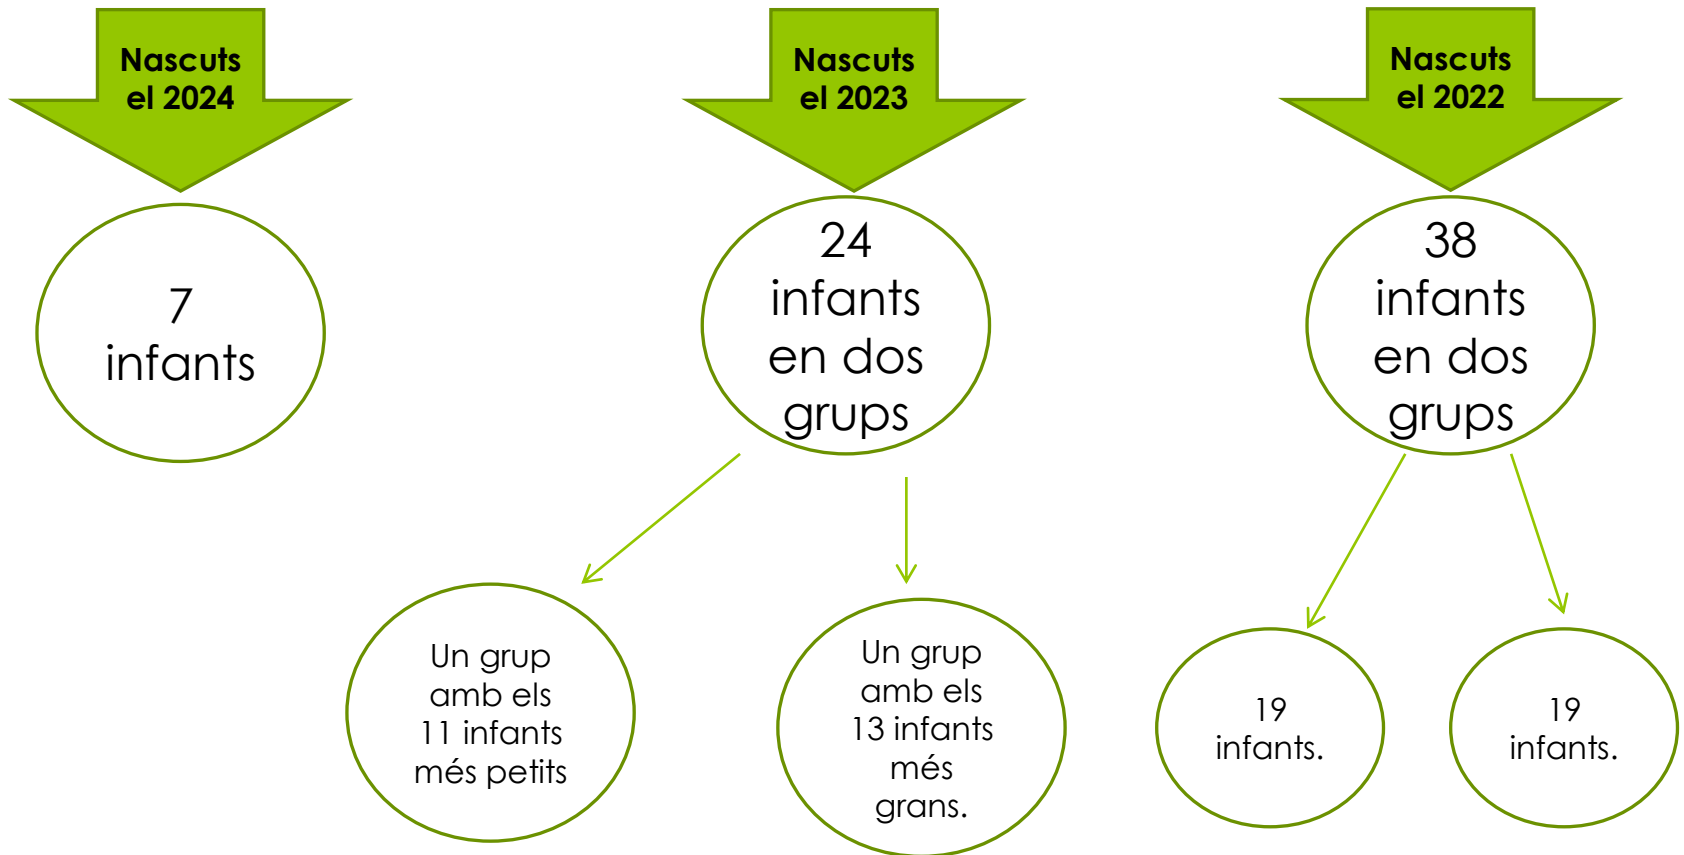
Nascuts el 2024

7 infants

Nascuts el 2023

24 infants en dos grups

Un grup amb els 11 infants més petits

Un grup amb els 13 infants més grans.

Nascuts el 2022

38 infants en dos grups

19 infants.

19 infants.